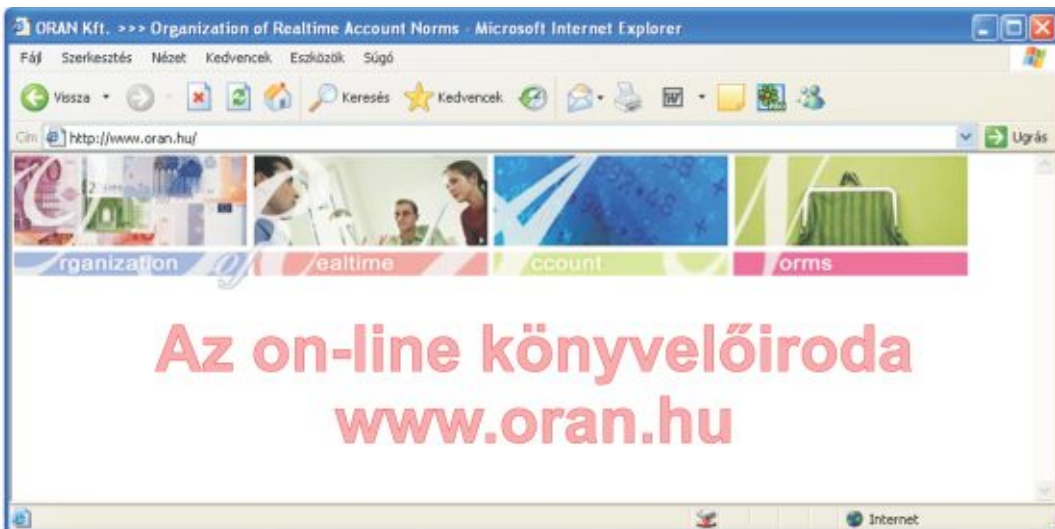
ORAN Kft. >>> Organization of Realtime Account Norms - Microsoft Internet Explorer

Fájl Szerkesztés Nézet Kedvencek Eszközök Súgó

Vissza Keresés Kedvencek

Cím http://www.oran.hu/ Ugrás

rganization of ealtime ccount orms

Az on-line könyvelőiroda
www.oran.hu

Internet